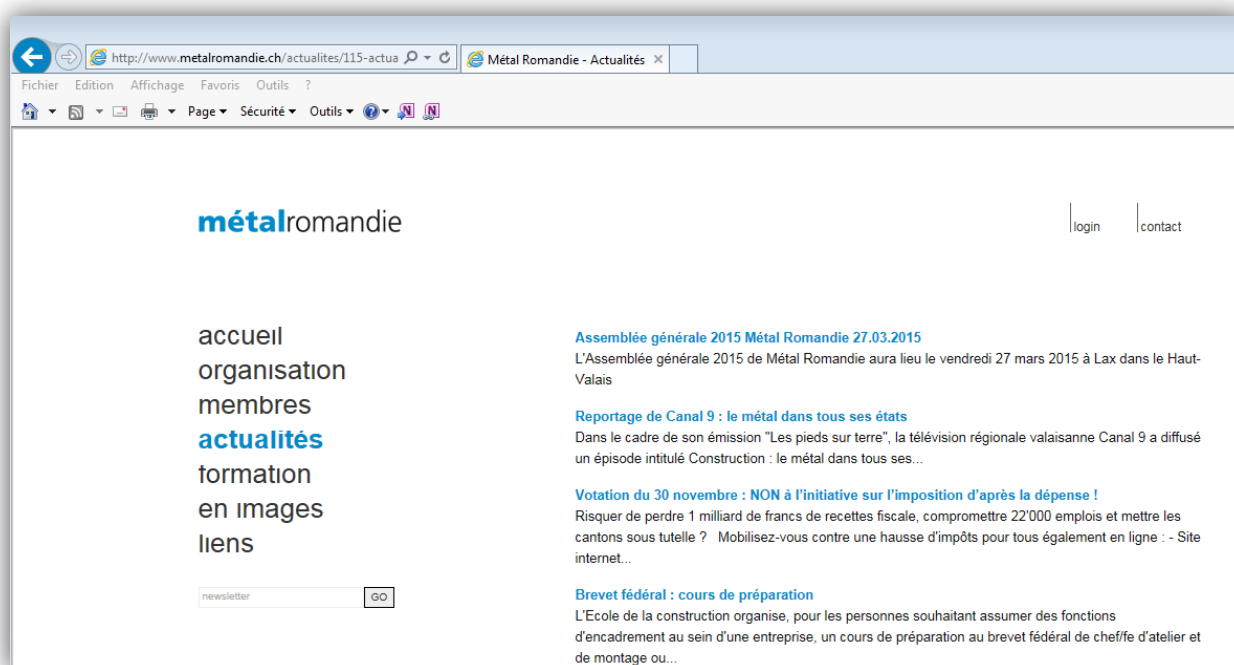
http://www.metalromandie.ch/actualites/115-actua
Métal Romandie - Actualités ×

Fichier Edition Affichage Favoris Outils ?

Page ▾ Sécurité ▾ Outils ▾

métalromandie

login
contact

accueil
organisation
membres
actualités
formation
en images
liens

newsletter
GO

Assemblée générale 2015 Métal Romandie 27.03.2015
L'Assemblée générale 2015 de Métal Romandie aura lieu le vendredi 27 mars 2015 à Lax dans le Haut-Valais

Reportage de Canal 9 : le métal dans tous ses états
Dans le cadre de son émission "Les pieds sur terre", la télévision régionale valaisanne Canal 9 a diffusé un épisode intitulé Construction : le métal dans tous ses...

Votation du 30 novembre : NON à l'initiative sur l'imposition d'après la dépense !
Risquer de perdre 1 milliard de francs de recettes fiscale, compromettre 22'000 emplois et mettre les cantons sous tutelle ? Mobilisez-vous contre une hausse d'impôts pour tous également en ligne : - Site internet...

Brevet fédéral : cours de préparation
L'Ecole de la construction organise, pour les personnes souhaitant assumer des fonctions d'encadrement au sein d'une entreprise, un cours de préparation au brevet fédéral de chef/fe d'atelier et de montage ou...